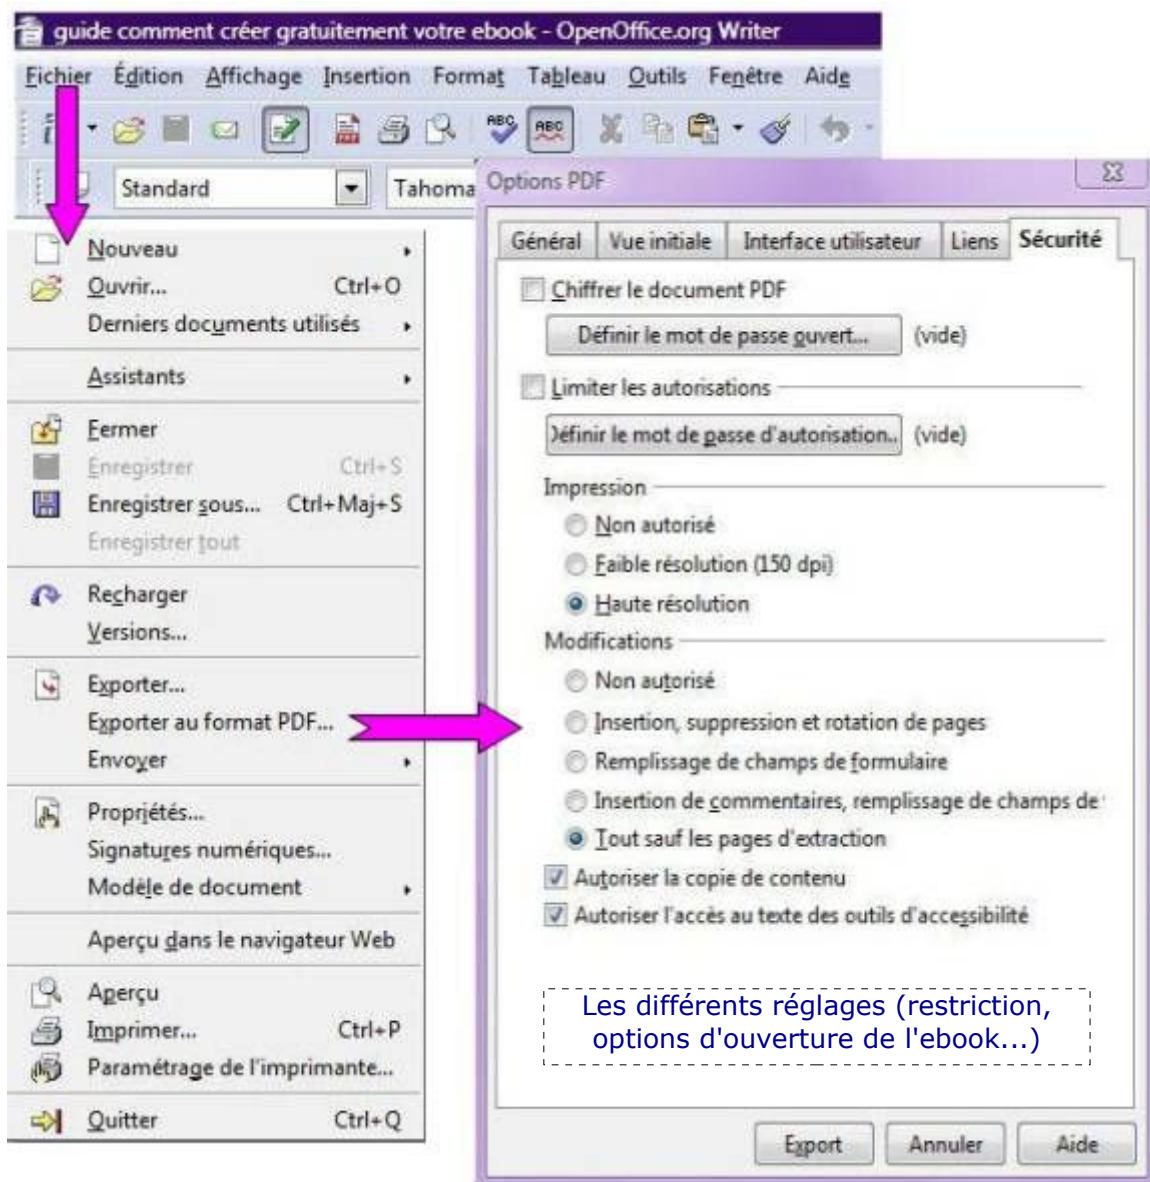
guide comment créer gratuitement votre ebook - OpenOffice.org Writer

Fichier Édition Affichage Insertion Format Tableau Outils Fenêtre Aide

Standard Tahoma

Nouveau
Ouvrir... Ctrl+O
Derniers documents utilisés
Assistants
Fermer
Enregistrer Ctrl+S
Enregistrer sous... Ctrl+Maj+S
Enregistrer tout
Recharger
Versions...
Exporter...
Exporter au format PDF...
Envoyer
Propriétés...
Signatures numériques...
Modèle de document
Aperçu dans le navigateur Web
Aperçu
Imprimer... Ctrl+P
Paramétrage de l'imprimante...
Quitter Ctrl+Q

Options PDF

Général | Vue initiale | Interface utilisateur | Liens | Sécurité

Chiffrer le document PDF
Définir le mot de passe ouvert... (vide)
Limiter les autorisations
)éfinir le mot de passe d'autorisation.. (vide)
Impression
Non autorisé
Faible résolution (150 dpi)
Haute résolution
Modifications
Non autorisé
Insertion, suppression et rotation de pages
Remplissage de champs de formulaire
Insertion de commentaires, remplissage de champs de
Tout sauf les pages d'extraction
Autoriser la copie de contenu
Autoriser l'accès au texte des outils d'accessibilité

Les différents réglages (restriction, options d'ouverture de l'ebook...)

Export Annuler Aide